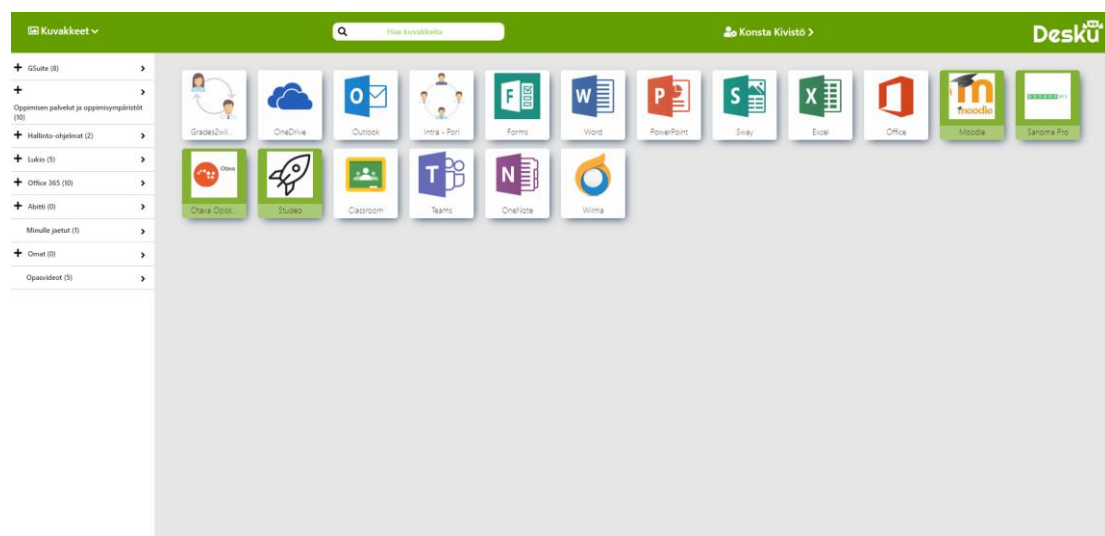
Kuvakkeet

Hae kuvakkeita

Konsta Kivistö >

Desku

+ GSuite (8) >

+ Oppimisen palvelut ja oppimisympäristöt (10) >

+ Hallinto-ohjelmat (2) >

+ Lukio (5) >

+ Office 365 (10) >

+ Abitti (0) >

Minulle jaetut (1) >

+ Omat (0) >

Opasvideot (5) >

Grades2wil...

OneDrive

Outlook

Intra - Pori

Forms

Word

PowerPoint

Sway

Excel

Office

moodle

Moodle

Sanoma Pro

Otava

Otava Opisk...

Studeo

Classroom

Teams

OneNote

Wilma